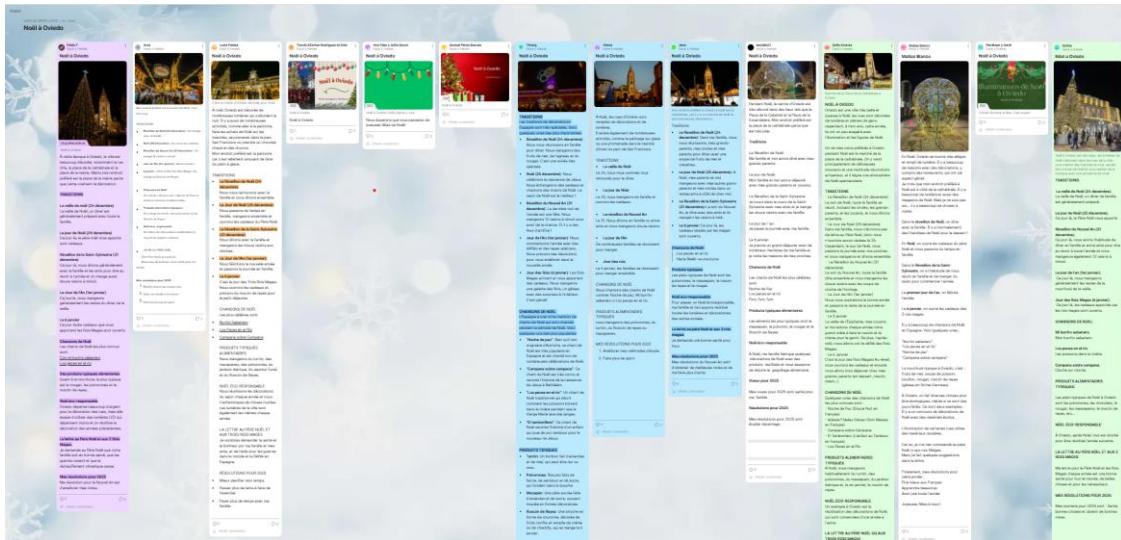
Noël à Oviedo

Noël à Oviedo

Noël à Oviedo

Noël à Oviedo

Noël à Oviedo

Noël à Oviedo

Noël à Oviedo

Noël à Oviedo

Noël à Oviedo

Noël à Oviedo

Noël à Oviedo

Noël à Oviedo

Noël à Oviedo

Noël à Oviedo

Noël à Oviedo

Noël à Oviedo

Noël à Oviedo

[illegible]